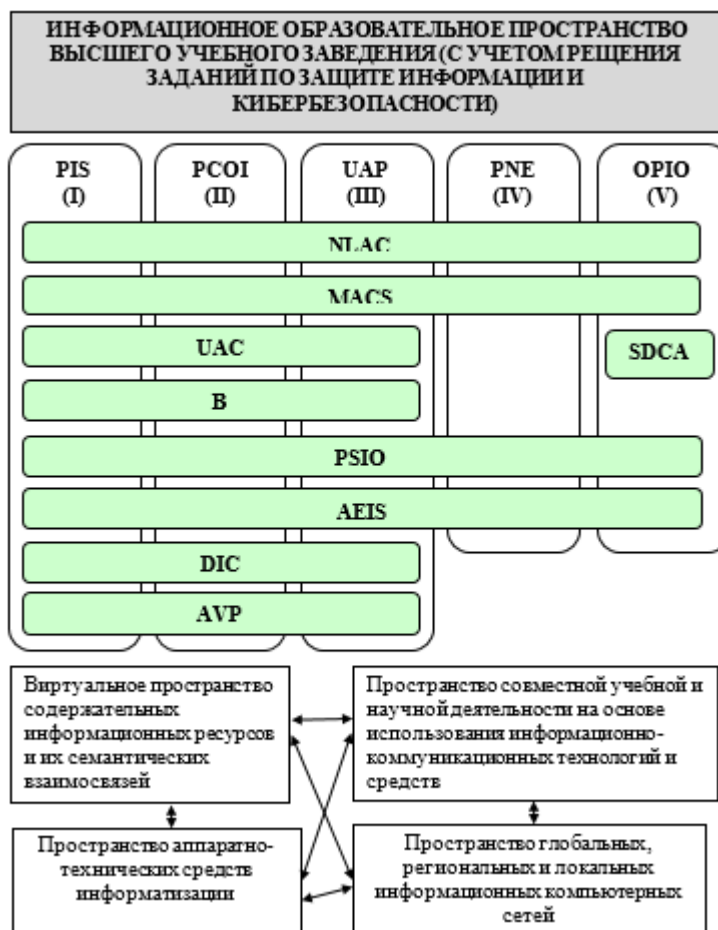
ИНФОРМАЦИОННОЕ ОБРАЗОВАТЕЛЬНОЕ ПРОСТРАНСТВО ВЫСШЕГО УЧЕБНОГО ЗАВЕДЕНИЯ (С УЧЕТОМ РЕШЕНИЯ ЗАДАНИЙ ПО ЗАЩИТЕ ИНФОРМАЦИИ И КИБЕРБЕЗОПАСНОСТИ)

PIS (I)

PCOI (II)

UAP (III)

PNE (IV)

OPIO (V)

NLAC

MACS

UAC

SDCA

B

PSIO

AEIS

DIC

AVP

Виртуальное пространство содержательных информационных ресурсов и их семантических взаимосвязей

Пространство совместной учебной и научной деятельности на основе использования информационно-коммуникационных технологий и средств

Пространство аппаратно-технических средств информатизации

Пространство глобальных, региональных и локальных информационных компьютерных сетей